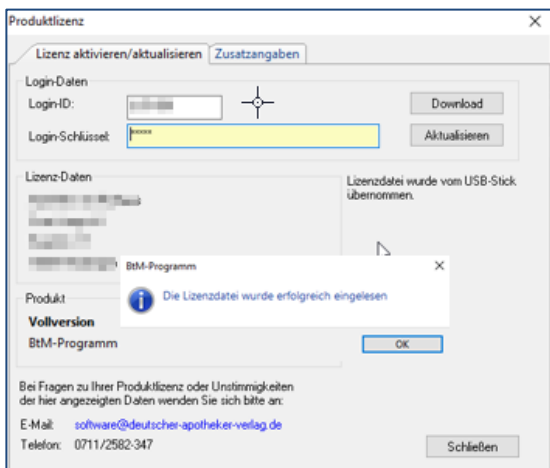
Produktlizenz

Lizenz aktivieren/aktualisieren | Zusatzangaben

Login-Daten

Login-ID: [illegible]

Login-Schlüssel: *****

Download

Aktualisieren

Lizenz-Daten

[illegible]

Lizenzdatei wurde vom USB-Stick übernommen.

BtM-Programm

Die Lizenzdatei wurde erfolgreich eingelesen

OK

Produkt

Vollversion

BtM-Programm

Bei Fragen zu Ihrer Produktlizenz oder Unstimmigkeiten der hier angezeigten Daten wenden Sie sich bitte an:

E-Mail: software@deutscher-apotheker-verlag.de

Telefon: 0711/2582-347

Schließen